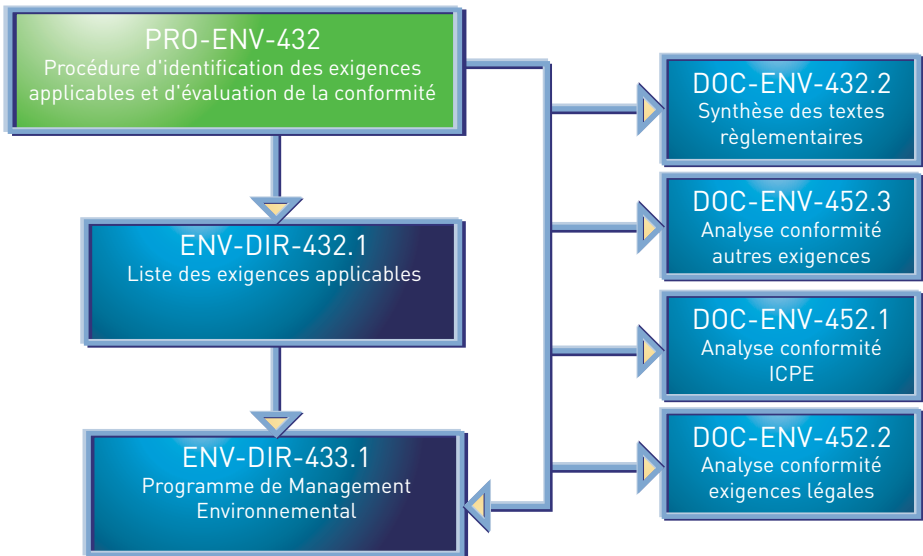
PRO-ENV-432
Procédure d'identification des exigences applicables et d'évaluation de la conformité

ENV-DIR-432.1
Liste des exigences applicables

ENV-DIR-433.1
Programme de Management Environnemental

DOC-ENV-432.2
Synthèse des textes règlementaires

DOC-ENV-452.3
Analyse conformité autres exigences

DOC-ENV-452.1
Analyse conformité ICPE

DOC-ENV-452.2
Analyse conformité exigences légales